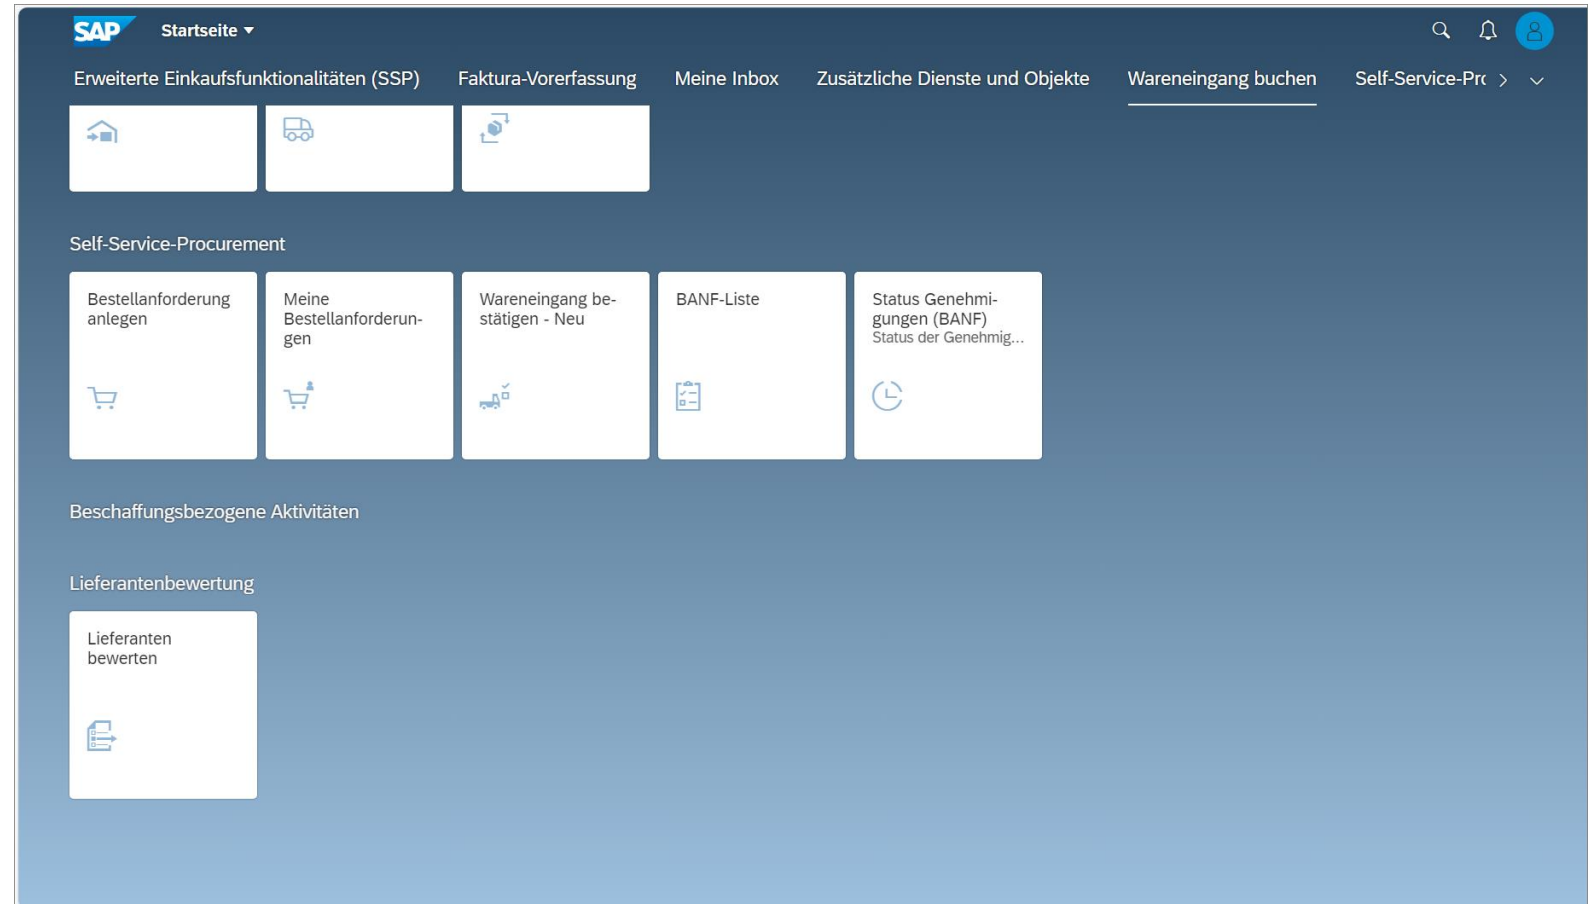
SAP Startseite ▾

Erweiterte Einkaufsfunktionalitäten (SSP) Faktura-Vorerfassung Meine Inbox Zusätzliche Dienste und Objekte Wareneingang buchen Self-Service-Pr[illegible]

Self-Service-Procurement

Bestellanforderung anlegen

Meine Bestellanforderungen

Wareneingang bestätigen - Neu

BANF-Liste

Status Genehmigungen (BANF)
Status der Genehmig...

Beschaffungsbezogene Aktivitäten

Lieferantenbewertung

Lieferanten bewerten